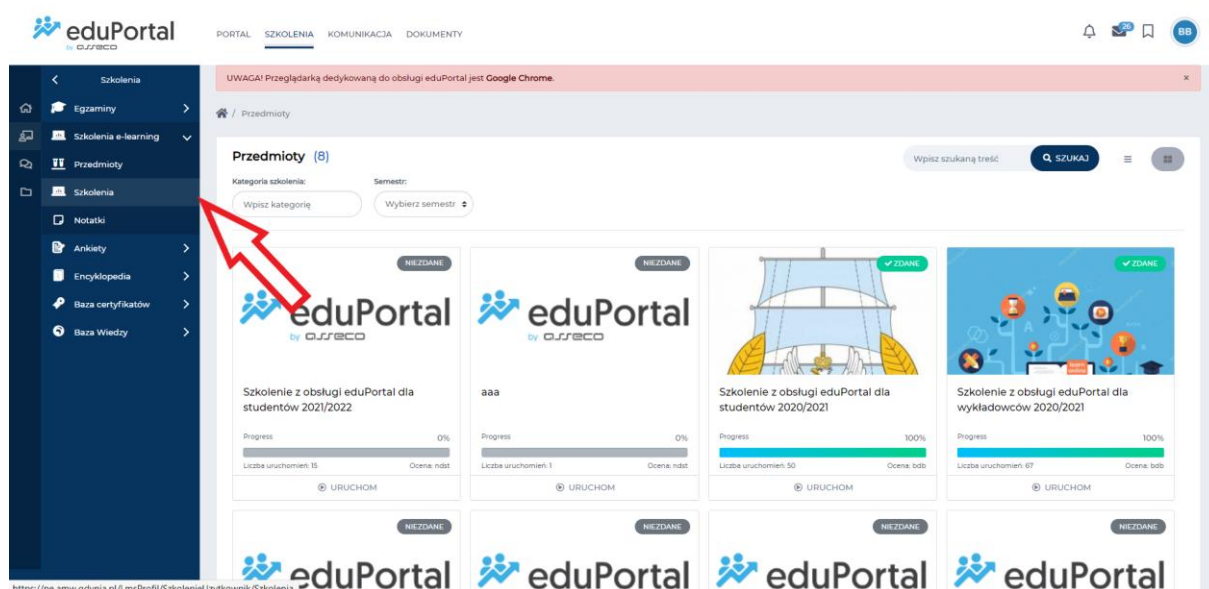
eduPortal
by asseco

PORTAL SZKOLENIA KOMUNIKACJA DOKUMENTY

26 BB

Szkolenia
Egzaminy
Szkolenia e-learning
Przedmioty
Szkolenia
Notatki
Ankiety
Encyklopedia
Baza certyfikatów
Baza Wiedzy

UWAGA! Przeglądarką dedykowaną do obsługi eduPortal jest Google Chrome.

/ Przedmioty

Przedmioty (8)

Wpisz szukaną treść
SZUKAJ

Kategoria szkolenia:
Wpisz kategorię
Semestr:
Wybierz semestr

NIEZDANE
eduPortal
by asseco
Szkolenie z obsługi eduPortal dla studentów 2021/2022
Progress 0%
Liczba uruchomień: 15 Ocena: ndst
URUCHOM

NIEZDANE
eduPortal
by asseco
aaa
Progress 0%
Liczba uruchomień: 1 Ocena: ndst
URUCHOM

ZDANE
Szkolenie z obsługi eduPortal dla studentów 2020/2021
Progress 100%
Liczba uruchomień: 50 Ocena: bdb
URUCHOM

ZDANE
Szkolenie z obsługi eduPortal dla wykładowców 2020/2021
Progress 100%
Liczba uruchomień: 67 Ocena: bdb
URUCHOM

NIEZDANE
eduPortal
NIEZDANE
eduPortal
NIEZDANE
eduPortal
NIEZDANE
eduPortal

https://pe.amw.gdynia.pl/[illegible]